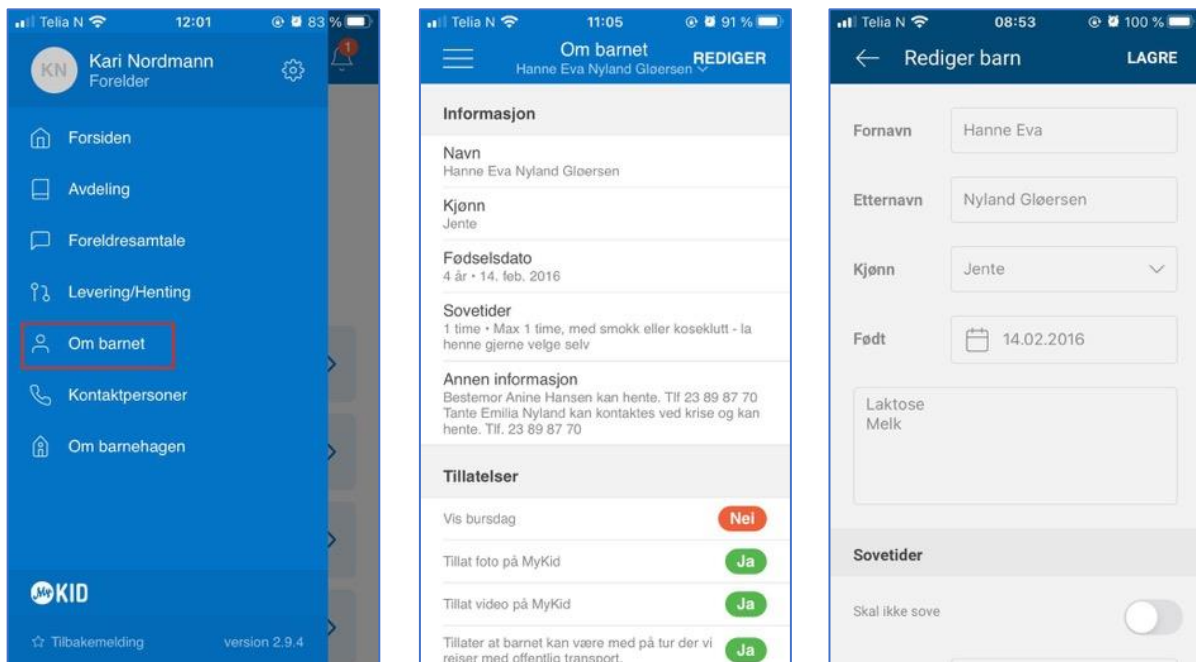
Telia N 12:01 83 %

KN Kari Nordmann
Forelder

1

Forsiden

Avdeling

Foreldresamtale

Levering/Henting

Om barnet

Kontaktpersoner

Om barnehagen

MyKID

☆ Tilbakemelding version 2.9.4

Telia N 11:05 91 %

Om barnet
Hanne Eva Nyland Gløersen

REDIGER

Informasjon

Navn
Hanne Eva Nyland Gløersen

Kjønn
Jente

Fødselsdato
4 år • 14. feb. 2016

Sovetider
1 time • Max 1 time, med smokk eller koseklutt - la henne gjerne velge selv

Annen informasjon
Bestemor Anine Hansen kan hente. Tlf 23 89 87 70
Tante Emilia Nyland kan kontaktes ved krise og kan hente. Tlf. 23 89 87 70

Tillatelser

Vis bursdag Nei

Tillat foto på MyKid Ja

Tillat video på MyKid Ja

Tillater at barnet kan være med på tur der vi reiser med offentlig transport. Ja

Telia N 08:53 100 %

← Rediger barn LAGRE

Fornavn Hanne Eva

Etternavn Nyland Gløersen

Kjønn Jente

Født 14.02.2016

Laktose
Melk

Sovetider

Skal ikke sove